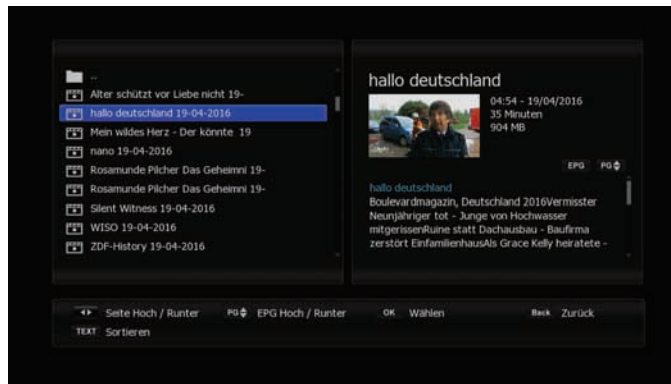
..
Alter schützt vor Liebe nicht 19-
hallo deutschland 19-04-2016
Mein wildes Herz - Der könnte 19
nano 19-04-2016
Rosamunde Pilcher Das Geheimni 19-
Rosamunde Pilcher Das Geheimni 19-
Silent Witness 19-04-2016
WISO 19-04-2016
ZDF-History 19-04-2016

hallo deutschland
04:54 - 19/04/2016
35 Minuten
904 MB
EPG PG
hallo deutschland
Boulevardmagazin, Deutschland 2016Vermisster Neunjähriger tot - Junge von Hochwasser mitgerissenRuine statt Dachausbau - Baufirma zerstört EinfamilienhausAls Grace Kelly heiratete -

Seite Hoch / Runter PG EPG Hoch / Runter OK Wählen Back Zurück
TEXT Sortieren